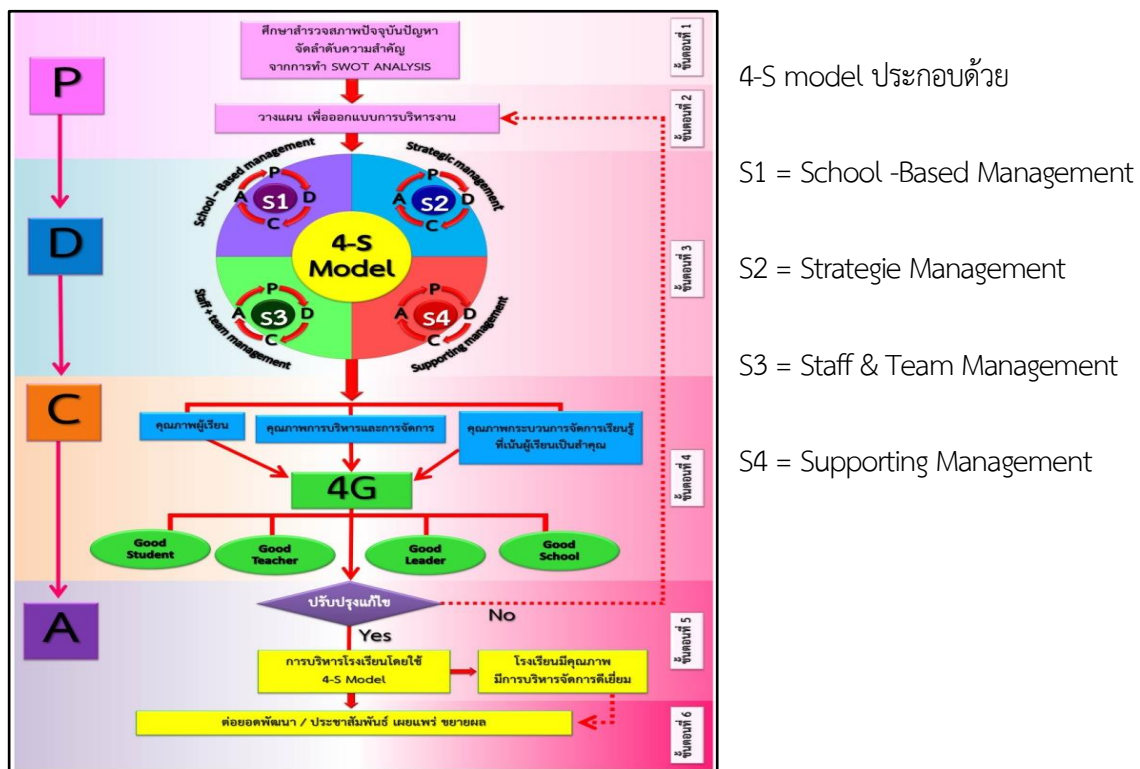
P

ศึกษาสำรวจสภาพปัจจุบันปัญหา จัดลำดับความสำคัญ จากการทำ SWOT ANALYSIS

ขั้นตอนที่ 1

วางแผน เพื่อออกแบบการบริหารงาน

ขั้นตอนที่ 2

D

School – Based management

Strategic management

P A S1 D C

P A S2 D C

4-S Model

Staff + team management

Supporting management

P A S3 D C

P A S4 D C

ขั้นตอนที่ 3

C

คุณภาพผู้เรียน

คุณภาพการบริหารและการจัดการ

คุณภาพกระบวนการจัดการเรียนรู้ที่เน้นผู้เรียนเป็นสำคัญ

4G

ขั้นตอนที่ 4

Good Student

Good Teacher

Good Leader

Good School

A

ปรับปรุงแก้ไข

No

Yes

ขั้นตอนที่ 5

การบริหารโรงเรียนโดยใช้ 4-S Model

โรงเรียนมีคุณภาพ มีการบริหารจัดการดีเยี่ยม

ต่อยอดพัฒนา / ประชาสัมพันธ์ เผยแพร่ ขยายผล

ขั้นตอนที่ 6

4-S model ประกอบด้วย

S1 = School -Based Management

S2 = Strategie Management

S3 = Staff & Team Management

S4 = Supporting Management